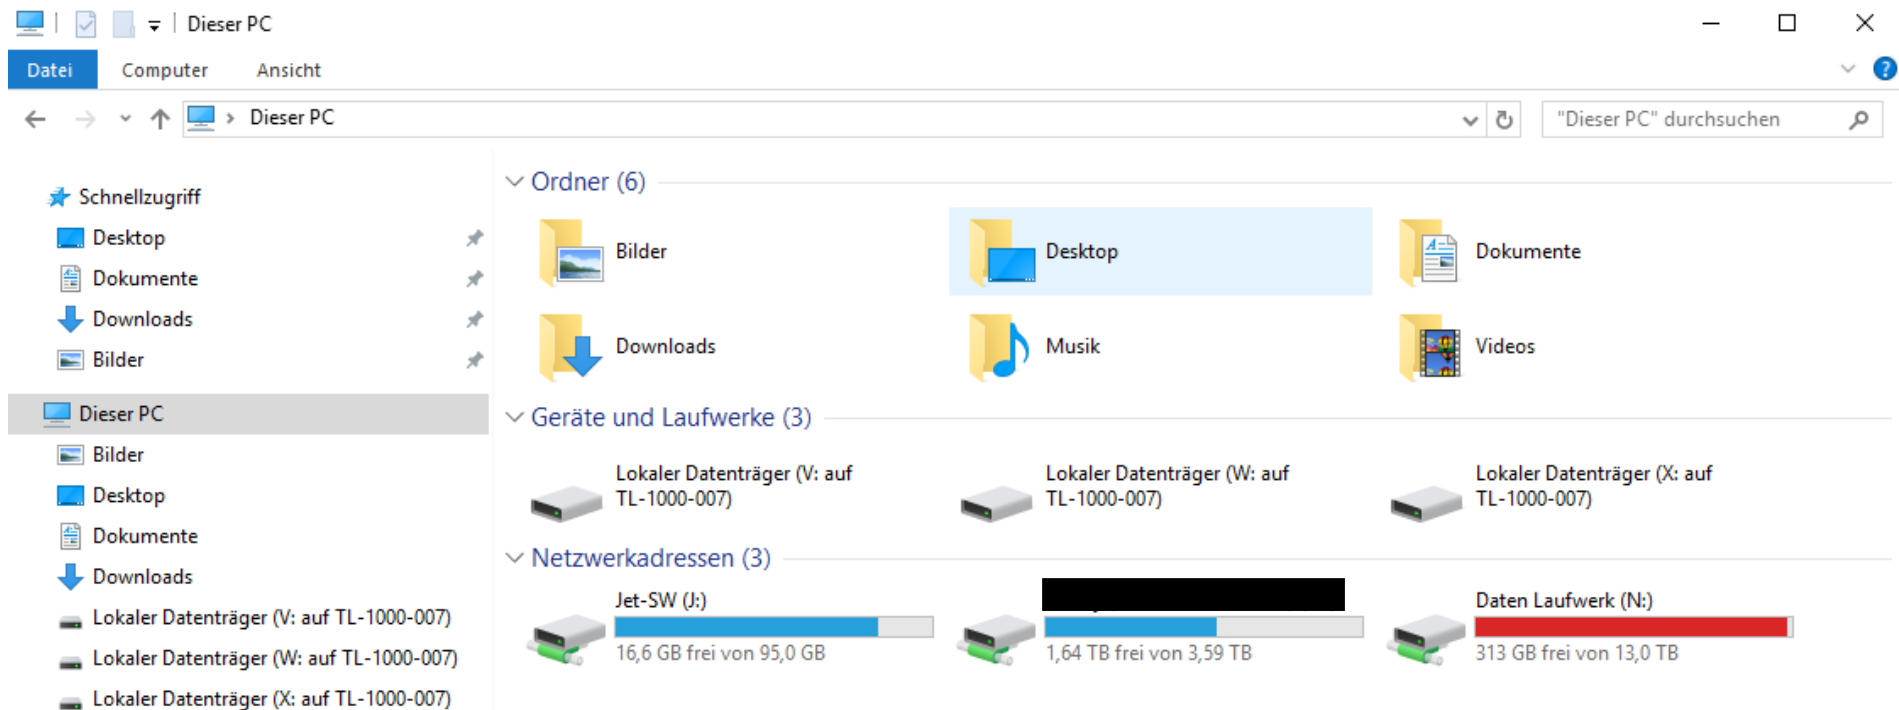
Dieser PC

Datei Computer Ansicht

Dieser PC

"Dieser PC" durchsuchen

Schnellzugriff
Desktop
Dokumente
Downloads
Bilder

Dieser PC
Bilder
Desktop
Dokumente
Downloads
Lokaler Datenträger (V: auf TL-1000-007)
Lokaler Datenträger (W: auf TL-1000-007)
Lokaler Datenträger (X: auf TL-1000-007)

Ordner (6)

Bilder
Desktop
Dokumente
Downloads
Musik
Videos

Geräte und Laufwerke (3)

Lokaler Datenträger (V: auf TL-1000-007)
Lokaler Datenträger (W: auf TL-1000-007)
Lokaler Datenträger (X: auf TL-1000-007)

Netzwerkadressen (3)

Jet-SW (J:)
16,6 GB frei von 95,0 GB

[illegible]
1,64 TB frei von 3,59 TB

Daten Laufwerk (N:)
313 GB frei von 13,0 TB